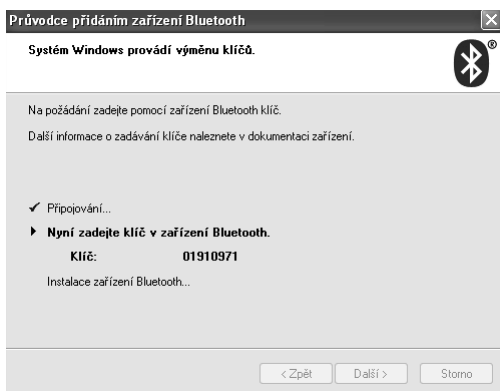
Průvodce přidáním zařízení Bluetooth

Systém Windows provádí výměnu klíčů.

Na požádání zadejte pomocí zařízení Bluetooth klíč.

Další informace o zadávání klíče naleznete v dokumentaci zařízení.

✔ Připojování...

▶ Nyní zadejte klíč v zařízení Bluetooth.

Klíč: 01910971

Instalace zařízení Bluetooth...

< Zpět Další > Storno